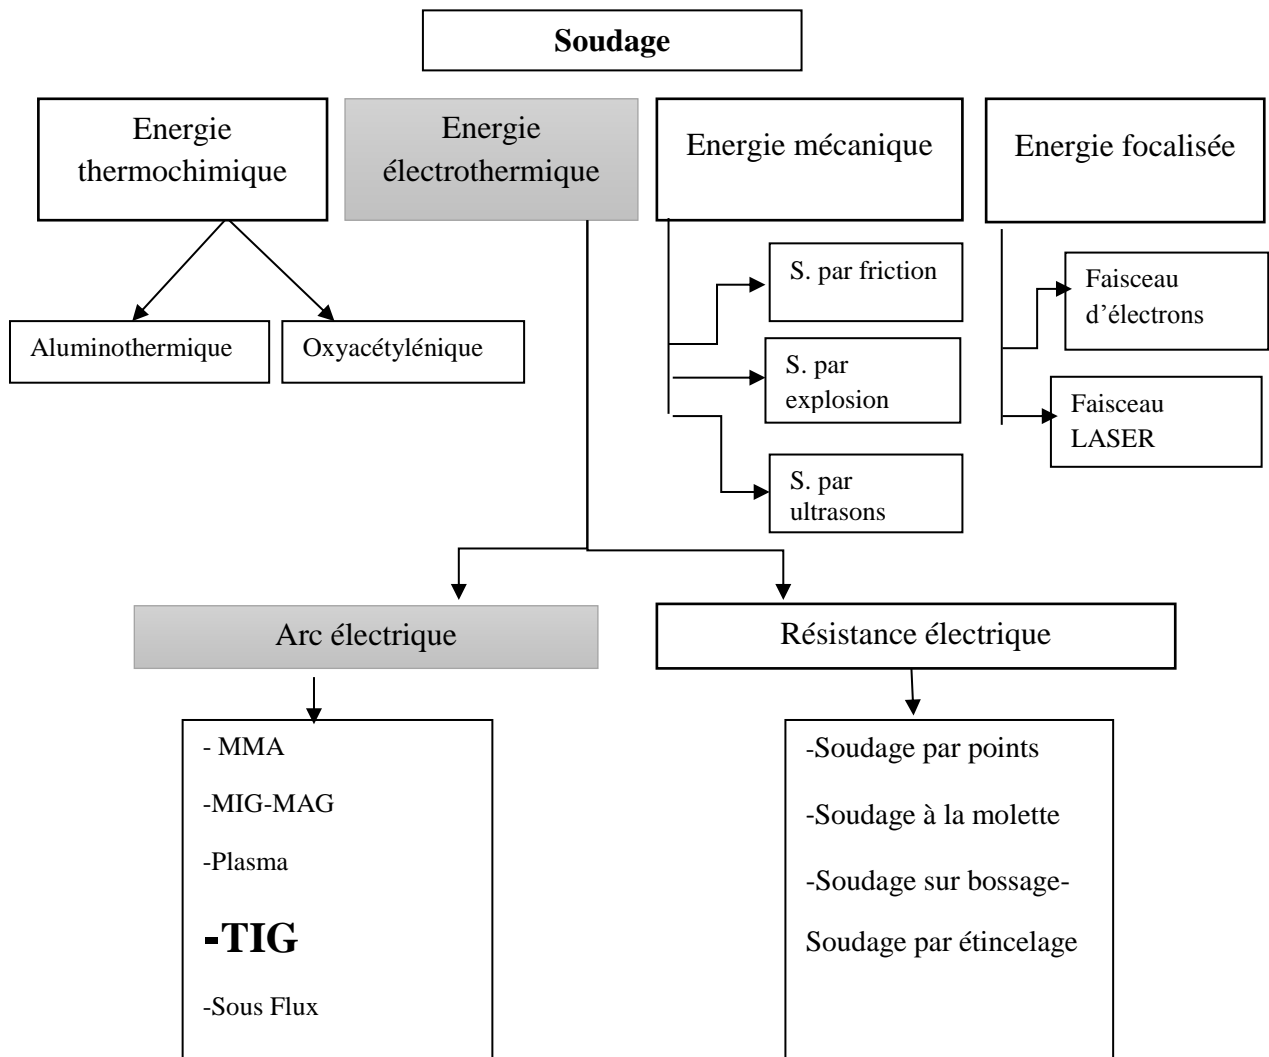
Soudage

Energie thermochimique

Energie électrothermique

Energie mécanique

Energie focalisée

Aluminothermique

Oxyacétylénique

S. par friction

S. par explosion

S. par ultrasons

Faisceau d'électrons

Faisceau LASER

Arc électrique

Résistance électrique

- MMA

-MIG-MAG

-Plasma

-TIG

-Sous Flux

-Soudage par points

-Soudage à la molette

-Soudage sur bossage-

Soudage par étincelage